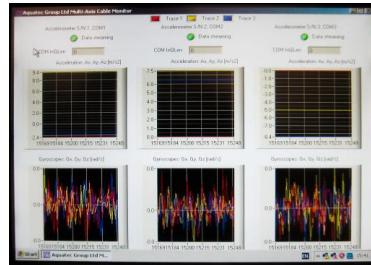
Aquatec Group Ltd Multi-Axis Cable Monitor

Trace 1 Trace 2 Trace 3

Accelerometer S/N 3. COM1
Data streaming
COM InQLen 0

Accelerometer S/N 2. COM2
Data streaming
COM InQLen 0

Accelerometer S/N 3. COM3
Data streaming
COM InQLen 0

Acceleration: Ax, Ay, Az [m/s2]
Acceleration: Ax, Ay, Az [m/s2]
Acceleration: Ax, Ay, Az [m/s2]

Gyroscope: Gx, Gy, Gz [rad/s]
Gyroscope: Gx, Gy, Gz [rad/s]
Gyroscope: Gx, Gy, Gz [rad/s]

Start
Aquatec Group Ltd M...